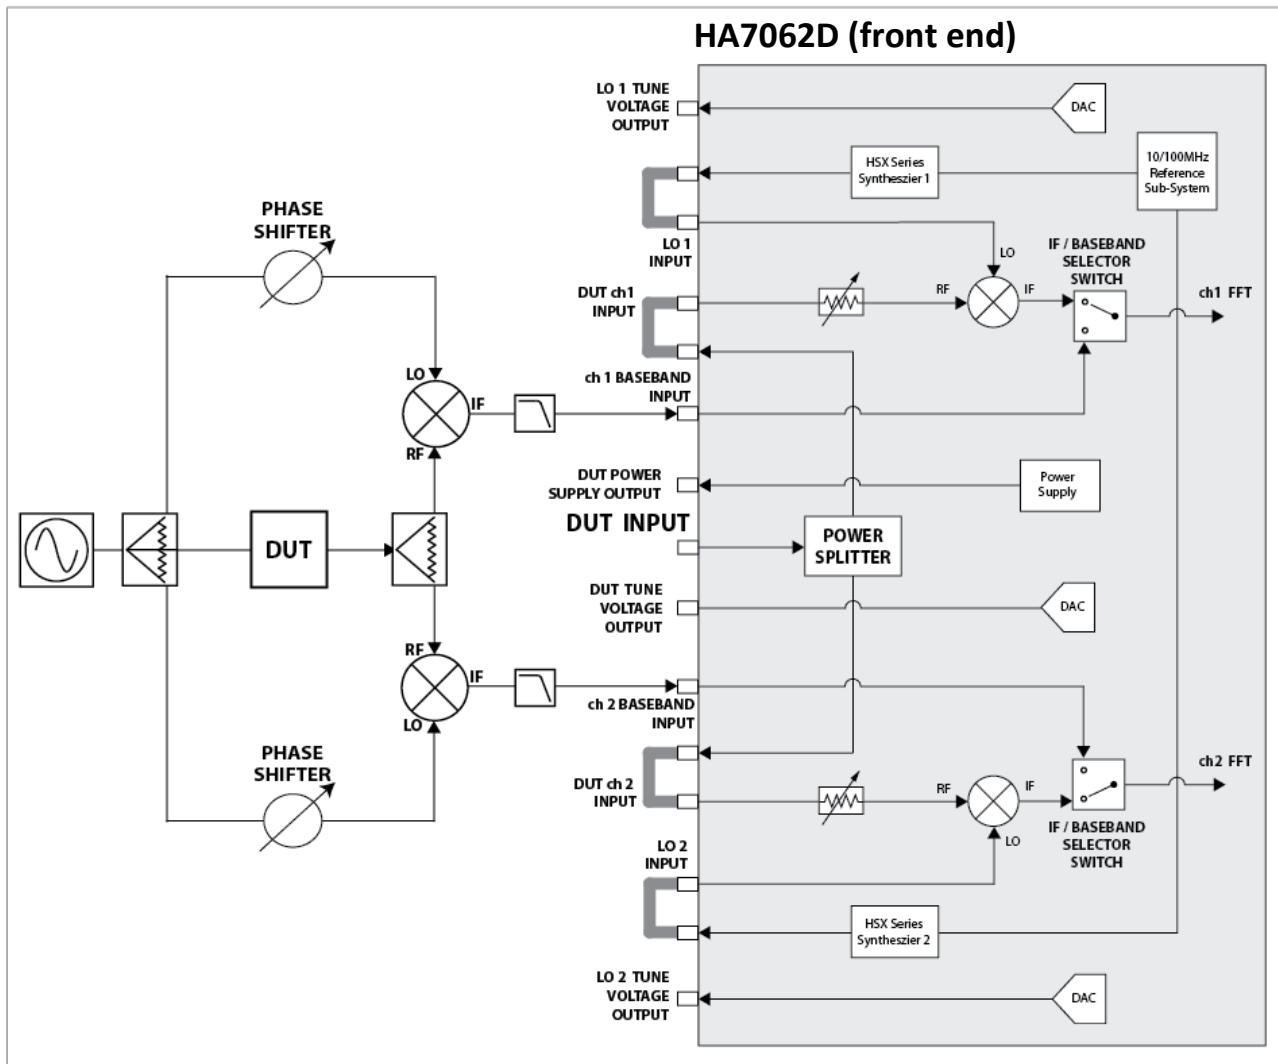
HA7062D (front end)

LO 1 TUNE VOLTAGE OUTPUT

DAC

HSX Series Syntheszier 1

10/100MHz Reference Sub-System

PHASE SHIFTER

LO 1 INPUT

LO

IF / BASEBAND SELECTOR SWITCH

DUT ch1 INPUT

RF

IF

ch1 FFT

LO

IF

RF

ch 1 BASEBAND INPUT

DUT POWER SUPPLY OUTPUT

Power Supply

DUT

DUT INPUT

POWER SPLITTER

DUT TUNE VOLTAGE OUTPUT

DAC

RF

IF

LO

ch 2 BASEBAND INPUT

PHASE SHIFTER

DUT ch 2 INPUT

RF

IF

ch2 FFT

LO

IF / BASEBAND SELECTOR SWITCH

LO 2 INPUT

HSX Series Syntheszier 2

LO 2 TUNE VOLTAGE OUTPUT

DAC